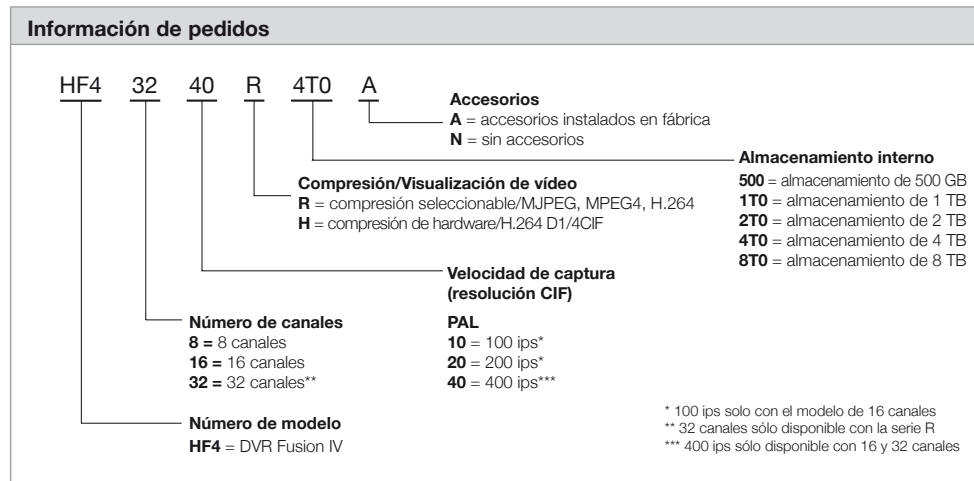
Información de pedidos

HF4 32 40 R 4T0 A

Accesorios
**A** = accesorios instalados en fábrica
**N** = sin accesorios

Almacenamiento interno
**500** = almacenamiento de 500 GB
**1T0** = almacenamiento de 1 TB
**2T0** = almacenamiento de 2 TB
**4T0** = almacenamiento de 4 TB
**8T0** = almacenamiento de 8 TB

Compresión/Visualización de vídeo
**R** = compresión seleccionable/MJPEG, MPEG4, H.264
**H** = compresión de hardware/H.264 D1/4CIF

Velocidad de captura (resolución CIF)

Número de canales
**8 =** 8 canales
**16 =** 16 canales
**32 =** 32 canales**

PAL
**10** = 100 ips*
**20** = 200 ips*
**40** = 400 ips***

Número de modelo
**HF4** = DVR Fusion IV

* 100 ips solo con el modelo de 16 canales
** 32 canales sólo disponible con la serie R
*** 400 ips sólo disponible con 16 y 32 canales